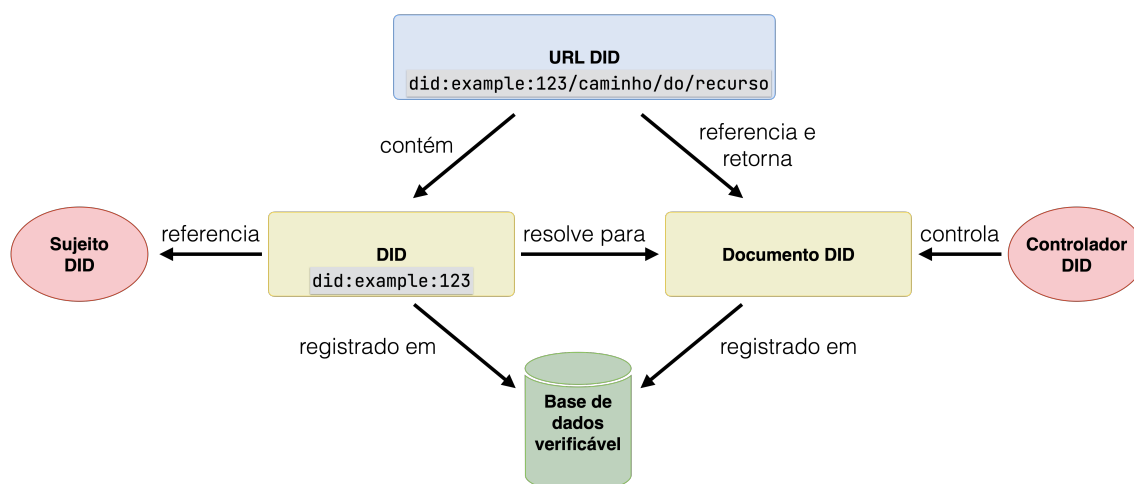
URL DID
did:example:123/caminho/do/recurso

contém

referencia e retorna

Sujeito DID

referencia

DID
did:example:123

resolve para

Documento DID

controla

Controlador DID

registrado em

registrado em

Base de dados verificável